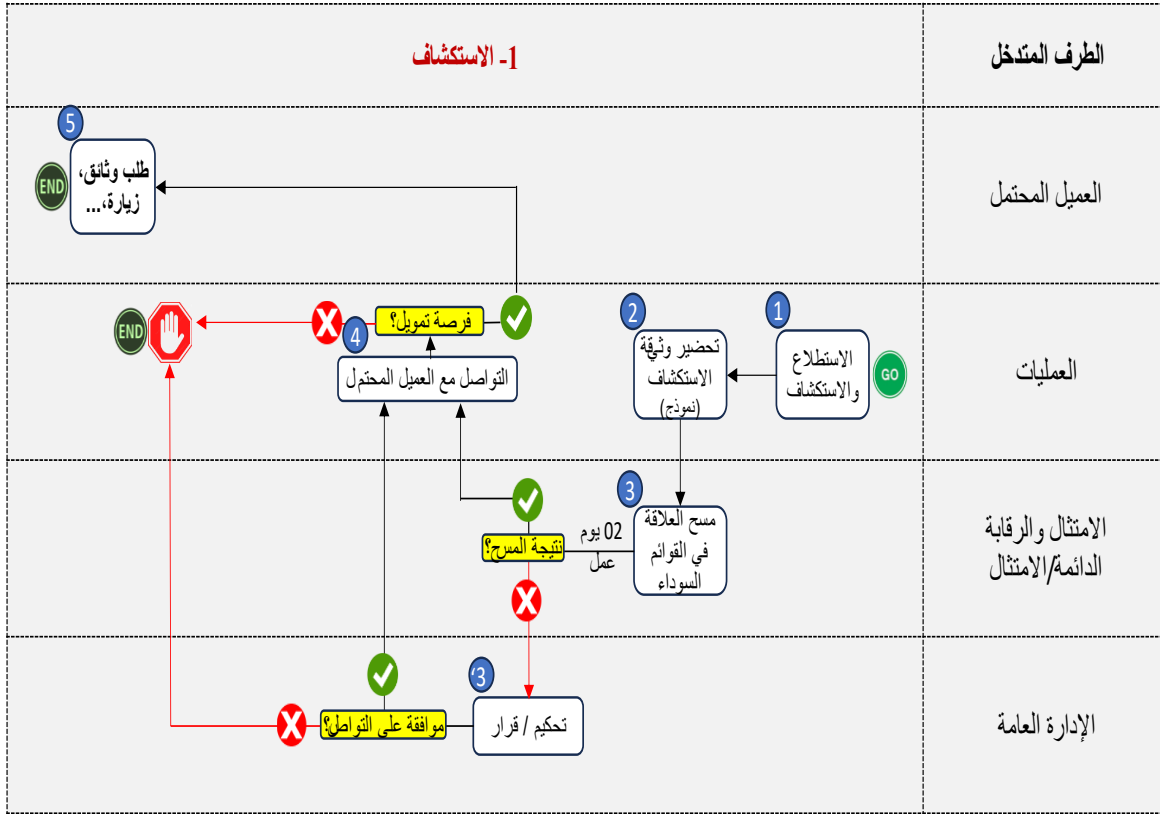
| الطرف المتدخل | 1- الاستكشاف |
|---|---|
| العميل المحتمل | 5 طلب وثائق، زيارة،... END |
| العمليات | GO 1 الاستطلاع والاستكشاف 2 تحضير وثيقة الاستكشاف (نموذج) 4 التواصل مع العميل المحتمل فرصة تمويل؟ END |
| الامتثال والرقابة الدائمة/الامتثال | 3 مسح العلاقة في القوائم السوداء 02 يوم عمل نتيجة المسح؟ |
| الإدارة العامة | 3' تحكيم / قرار موافقة على التواصل؟ |